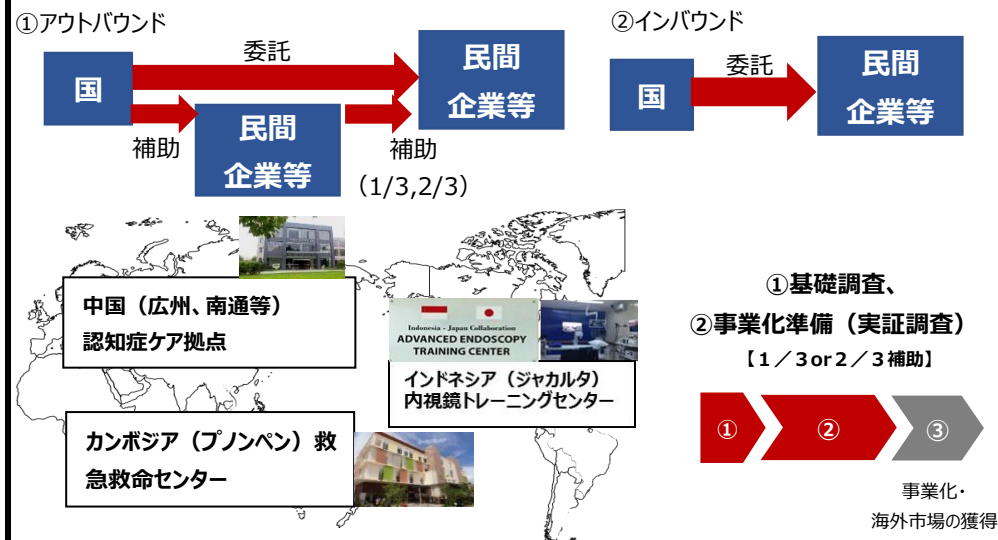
①アウトバウンド

国

委託

補助

民間
企業等

補助
（1/3,2/3）

民間
企業等

②インバウンド

国

委託

民間
企業等

中国（広州、南通等）
認知症ケア拠点

Indonesia - Japan Collaboration
ADVANCED ENDOSCOPY
TRAINING CENTER

インドネシア（ジャカルタ）
内視鏡トレーニングセンター

カンボジア（プノンペン）救急救命センター

①基礎調査、
②事業化準備（実証調査）
【１／３or２／３補助】

①
②
③

事業化・
海外市場の獲得